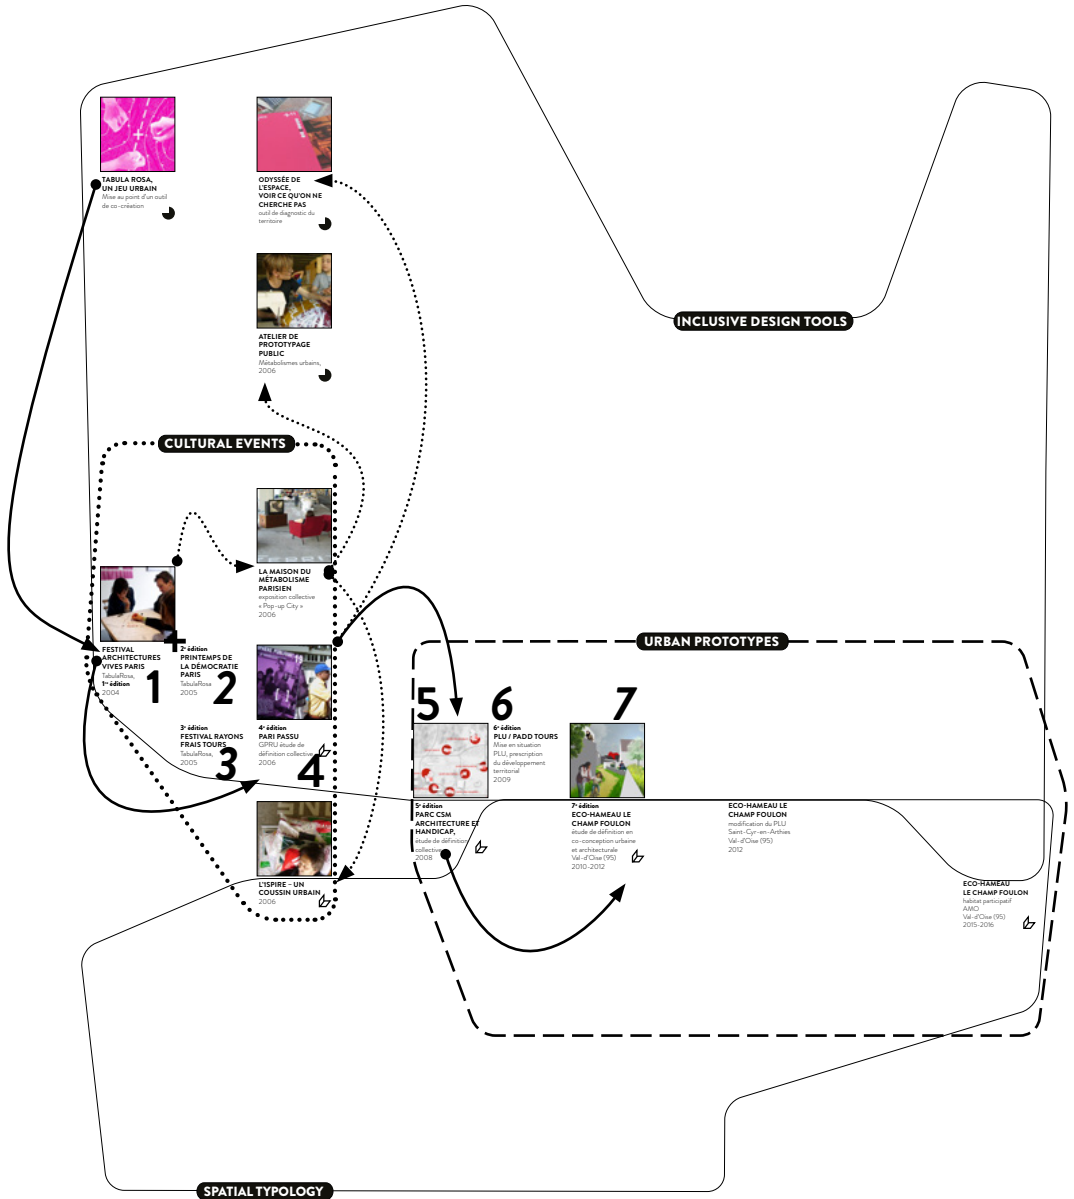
TABULA ROSA, UN JEU URBAIN
Mise au point d'un outil de co-création

ODYSSÉE DE L'ESPACE, VOIR CE QU'ON NE CHERCHE PAS
outil de diagnostic du territoire

ATELIER DE PROTOTYPAGE PUBLIC
Métabolismes urbains, 2006

INCLUSIVE DESIGN TOOLS

CULTURAL EVENTS

LA MAISON DU MÉTABOLISME PARISIEN
exposition collective « Pop-up City » 2006

FESTIVAL ARCHITECTURES VIVES PARIS
TabulaRosa, 1re édition 2004

1

2e édition
PRINTEMPS DE LA DÉMOCRATIE PARIS
TabulaRosa 2005

2

3e édition
FESTIVAL RAYONS FRAIS TOURS
TabulaRosa, 2005

3

4e édition
PARI PASSU
GPRU étude de définition collective 2006

4

URBAN PROTOTYPES

5

5e édition
PARC CSM ARCHITECTURE ET HANDICAP,
étude de définition collective 2008

6

6e édition
PLU / PADD TOURS
Mise en situation PLU, prescription du développement territorial 2009

7

7e édition
ECO-HAMEAU LE CHAMP FOULON
étude de définition en co-conception urbaine et architecturale Val-d'Oise (95) 2010-2012

ECO-HAMEAU LE CHAMP FOULON
modification du PLU Saint-Cyr-en-Arthies Val-d'Oise (95) 2012

ECO-HAMEAU LE CHAMP FOULON
habitat participatif AMO Val-d'Oise (95) 2015-2016

L'ISPIRE – UN COUSSIN URBAIN
2006

SPATIAL TYPOLOGY